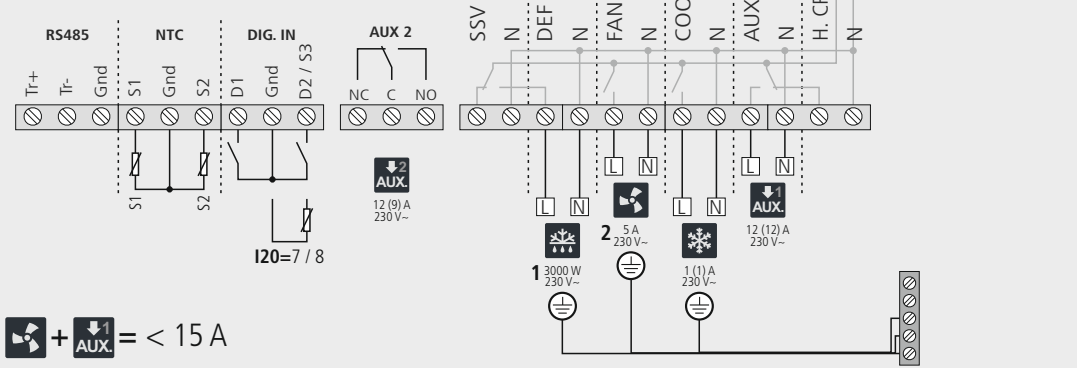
RS485
Tr+ Tr- Gnd

NTC
S1 Gnd S2

S1 S2

DIG. IN
D1 Gnd D2 / S3

I20=7 / 8

AUX 2
NC C NO

AUX.
12 (9) A
230 V~

SSV N DEF N FAN N COO N AUX N H. CF N

L N
1 3000 W
230 V~

L N
2 5 A
230 V~

L N
1 (1) A
230 V~

L N
AUX.
12 (12) A
230 V~

+ AUX. = < 15 A